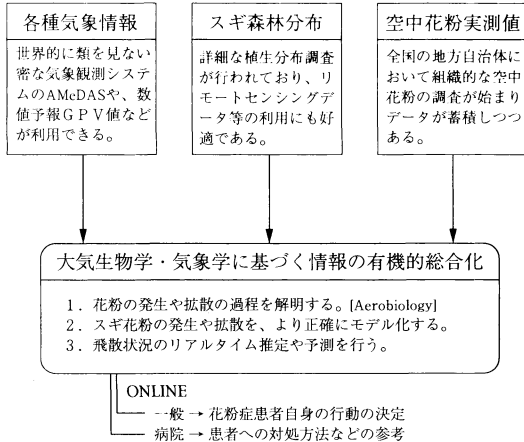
各種気象情報

世界的に類を見ない密な気象観測システムのAMeDASや、数値予報GPV値などが利用できる。

スギ森林分布

詳細な植生分布調査が行われており、リモートセンシングデータ等の利用にも好適である。

空中花粉実測値

全国の地方自治体において組織的な空中花粉の調査が始まりデータが蓄積しつつある。

大気生物学・気象学に基づく情報の有機的総合化

1．花粉の発生や拡散の過程を解明する。[Aerobiology]
2．スギ花粉の発生や拡散を、より正確にモデル化する。
3．飛散状況のリアルタイム推定や予測を行う。

ONLINE
一般 → 花粉症患者自身の行動の決定
病院 → 患者への対処方法などの参考